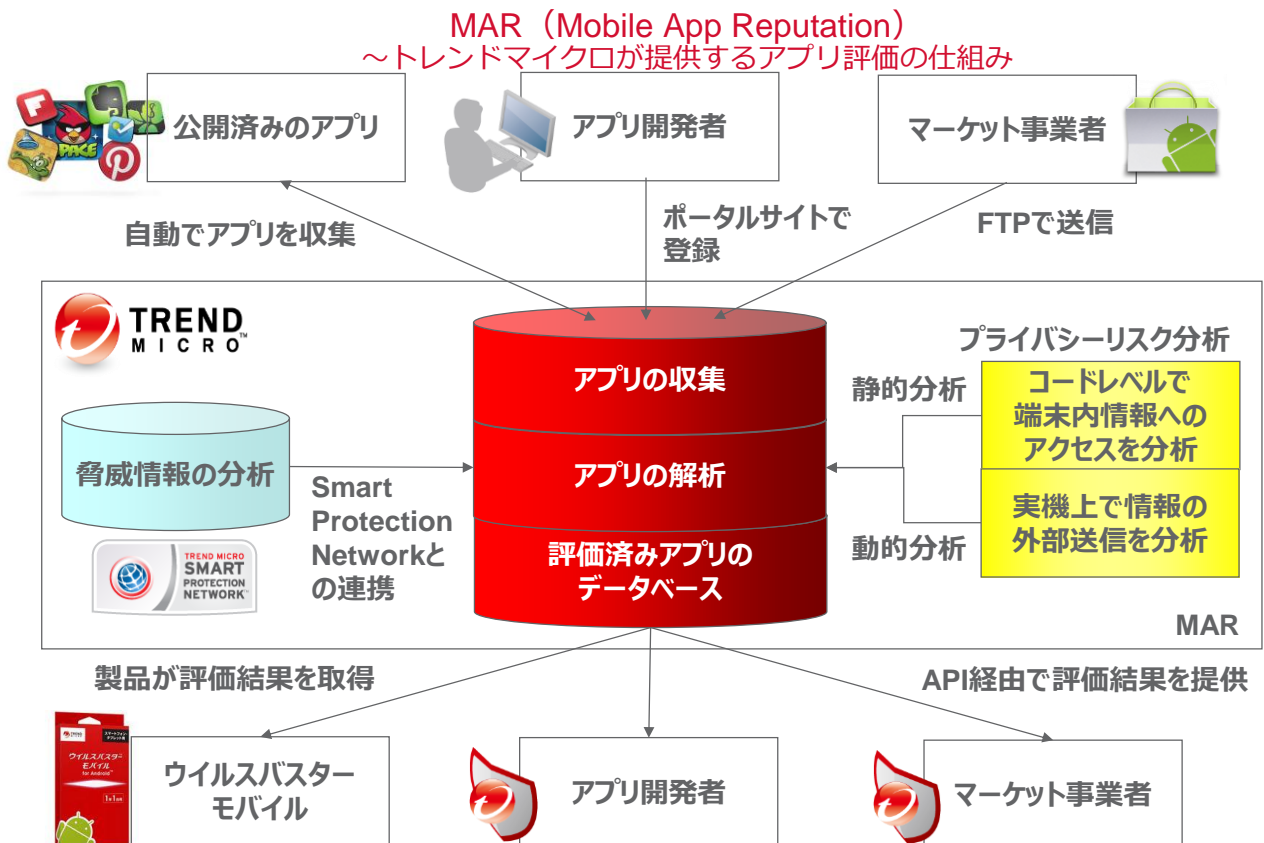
MAR（Mobile App Reputation）
～トレンドマイクロが提供するアプリ評価の仕組み

公開済みのアプリ

アプリ開発者

マーケット事業者

自動でアプリを収集

ポータルサイトで登録

FTPで送信

TREND MICRO

アプリの収集

アプリの解析

評価済みアプリのデータベース

プライバシーリスク分析

静的分析

コードレベルで端末内情報へのアクセスを分析

実機上で情報の外部送信を分析

動的分析

脅威情報の分析

Smart Protection Networkとの連携

TREND MICRO SMART PROTECTION NETWORK

MAR

製品が評価結果を取得

API経由で評価結果を提供

ウイルスバスターモバイル

アプリ開発者

マーケット事業者